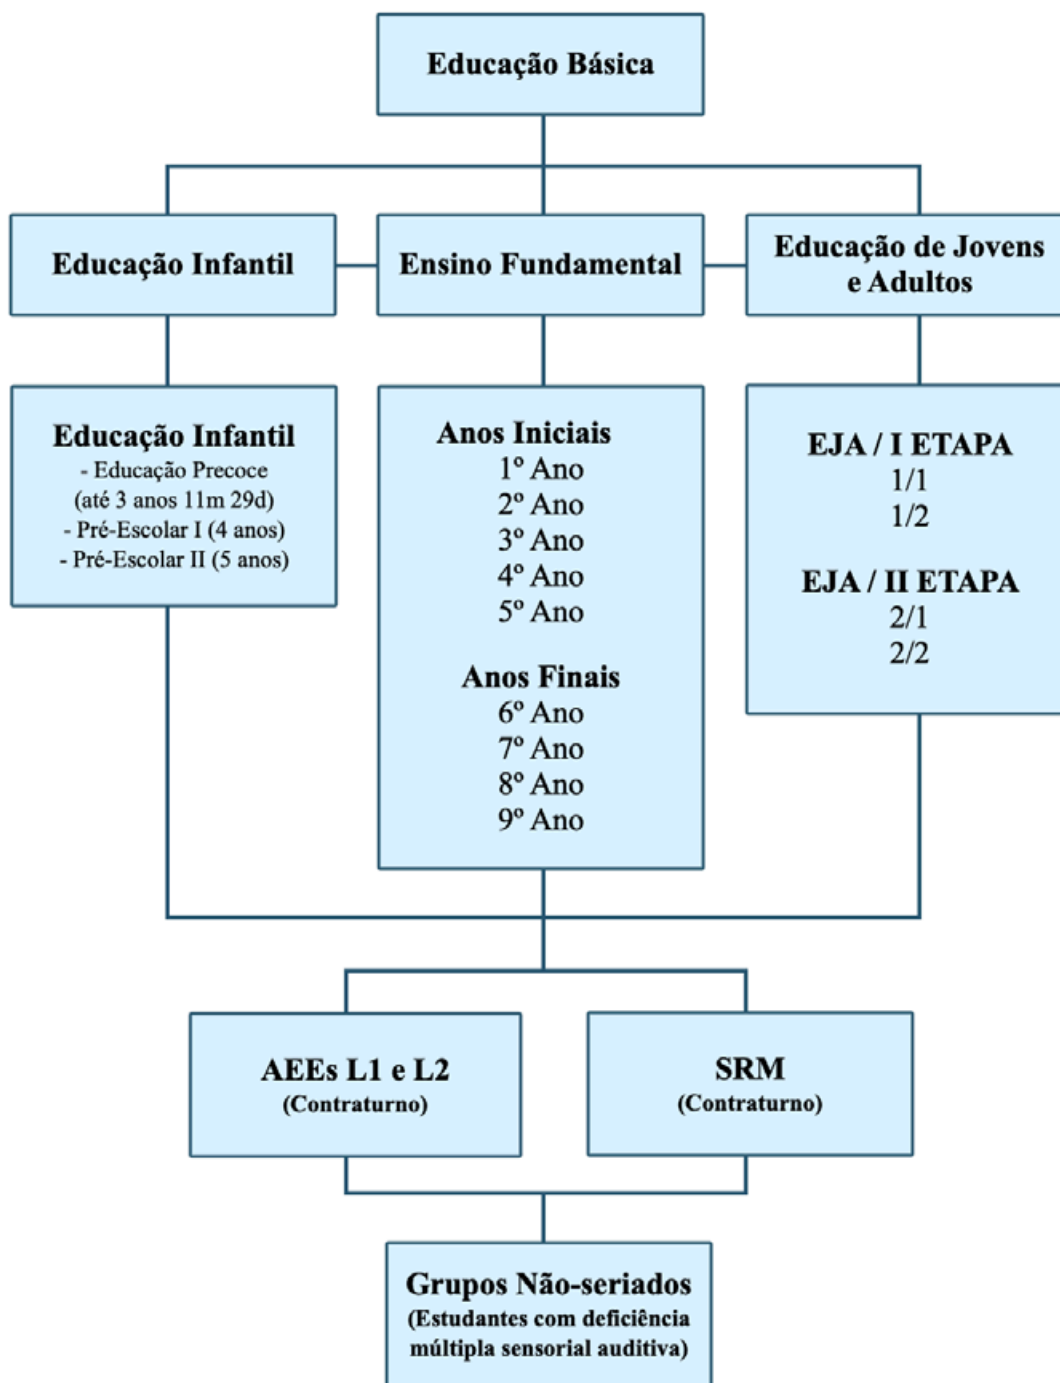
Educação Básica

Educação Infantil

Ensino Fundamental

Educação de Jovens e Adultos

Educação Infantil
- Educação Precoce (até 3 anos 11m 29d)
- Pré-Escolar I (4 anos)
- Pré-Escolar II (5 anos)

Anos Iniciais
1º Ano
2º Ano
3º Ano
4º Ano
5º Ano

Anos Finais
6º Ano
7º Ano
8º Ano
9º Ano

EJA / I ETAPA
1/1
1/2

EJA / II ETAPA
2/1
2/2

AEEs L1 e L2
(Contraturno)

SRM
(Contraturno)

Grupos Não-seriados
(Estudantes com deficiência múltipla sensorial auditiva)